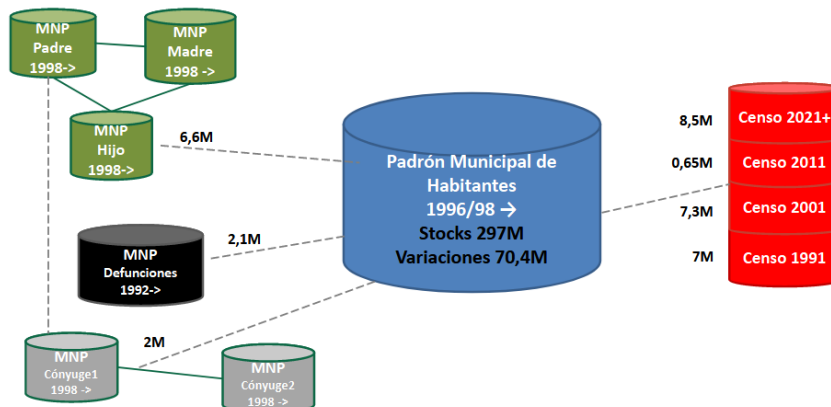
MNP
Padre
1998->

MNP
Madre
1998 ->

MNP
Hijo
1998->

6,6M

Padrón Municipal de Habitantes
1996/98 →
Stocks 297M
Variaciones 70,4M

MNP
Defunciones
1992->

2,1M

2M

MNP
Cónyuge1
1998 ->

MNP
Cónyuge2
1998 ->

8,5M
Censo 2021+

0,65M
Censo 2011

7,3M
Censo 2001

7M
Censo 1991